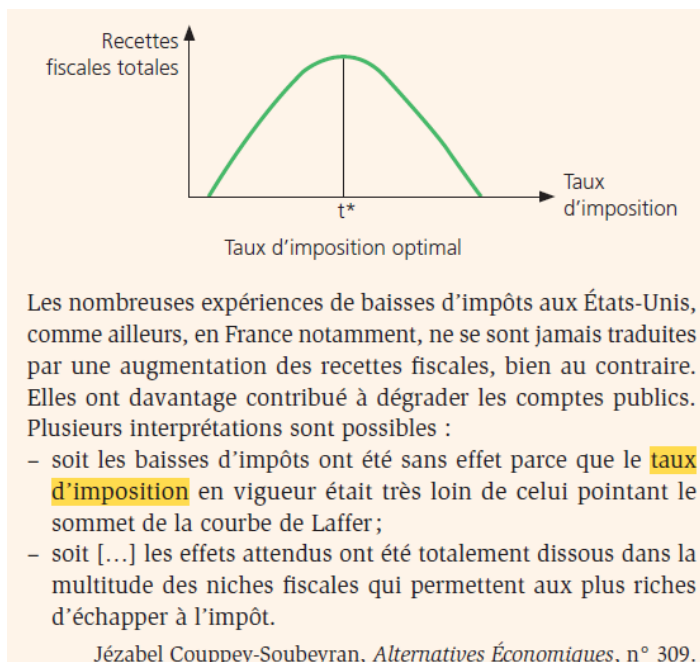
Recettes fiscales totales

Taux d'imposition

t*

Taux d'imposition optimal

Les nombreuses expériences de baisses d'impôts aux États-Unis, comme ailleurs, en France notamment, ne se sont jamais traduites par une augmentation des recettes fiscales, bien au contraire. Elles ont davantage contribué à dégrader les comptes publics. Plusieurs interprétations sont possibles :
– soit les baisses d'impôts ont été sans effet parce que le taux d'imposition en vigueur était très loin de celui pointant le sommet de la courbe de Laffer ;
– soit […] les effets attendus ont été totalement dissous dans la multitude des niches fiscales qui permettent aux plus riches d'échapper à l'impôt.

Jézabel Couppey-Soubeyran, *Alternatives Économiques*, n° 309,